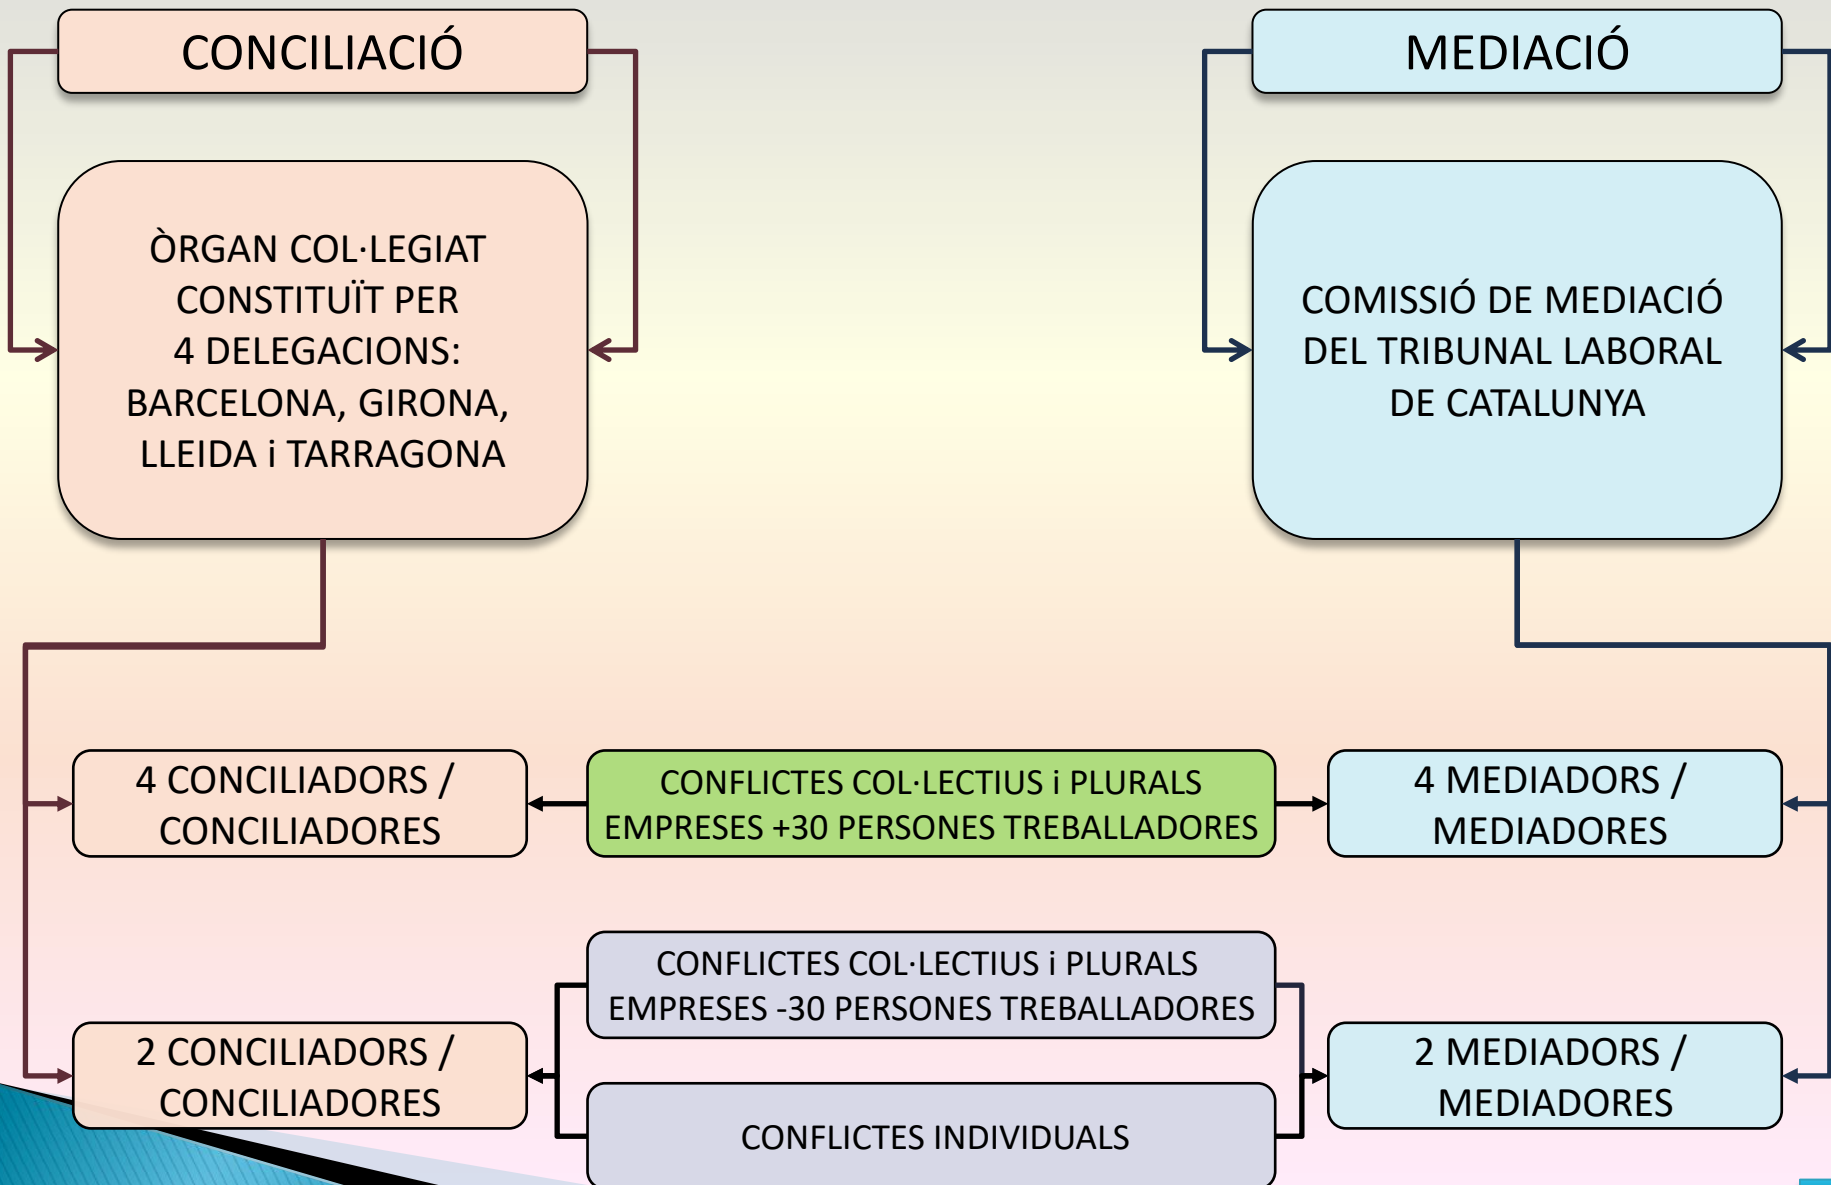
CONCILIACIÓ

ÒRGAN COL·LEGIAT CONSTITUÏT PER 4 DELEGACIONS: BARCELONA, GIRONA, LLEIDA i TARRAGONA

MEDIACIÓ

COMISSIÓ DE MEDIACIÓ DEL TRIBUNAL LABORAL DE CATALUNYA

4 CONCILIADORS / CONCILIADORES

CONFLICTES COL·LECTIUS i PLURALS EMPRESES +30 PERSONES TREBALLADORES

4 MEDIADORS / MEDIADORES

CONFLICTES COL·LECTIUS i PLURALS EMPRESES -30 PERSONES TREBALLADORES

2 CONCILIADORS / CONCILIADORES

CONFLICTES INDIVIDUALS

2 MEDIADORS / MEDIADORES